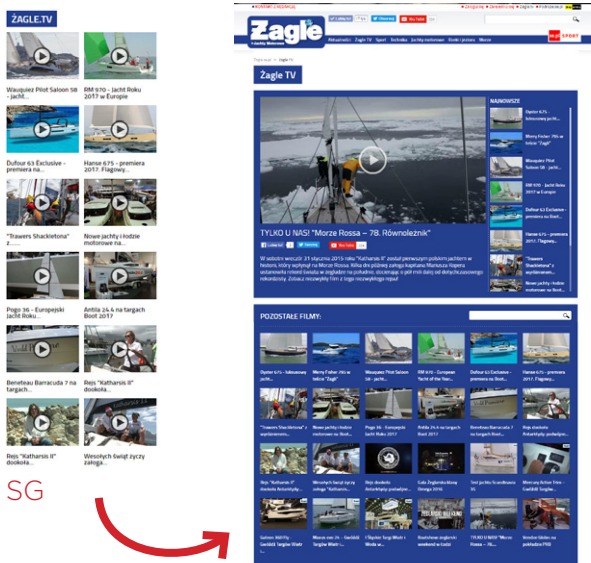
ŻAGLE.TV

Wauquiez Pilot Saloon 58 - jacht...

RM 970 - Jacht Roku 2017 w Europie

Dufour 63 Exclusive - premiera na...

Hanse 675 - premiera 2017. Flagowy...

"Trawers Shackletona" z...

Nowe jachty i łodzie motorowe na...

Pogo 36 - Europejski Jacht Roku...

Antila 24 & 24 na targach Boot 2017

Beneteau Barracuda 7 na targach...

Rejs "Katharsis II" dookoła...

Rejs "Katharsis II" dookoła...

Wesołych Świąt życzy załoga...

SG

Żagle

Aktualności Żagle TV Sport Technika Jachty motorowe Rynek i prawo Więcej

SPORT

Żagle TV

TYLKO U NAS! "Morze Rossa – 78. Równoleżnik"

NAJNOWSZE

POZOSTAŁE FILMY:

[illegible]